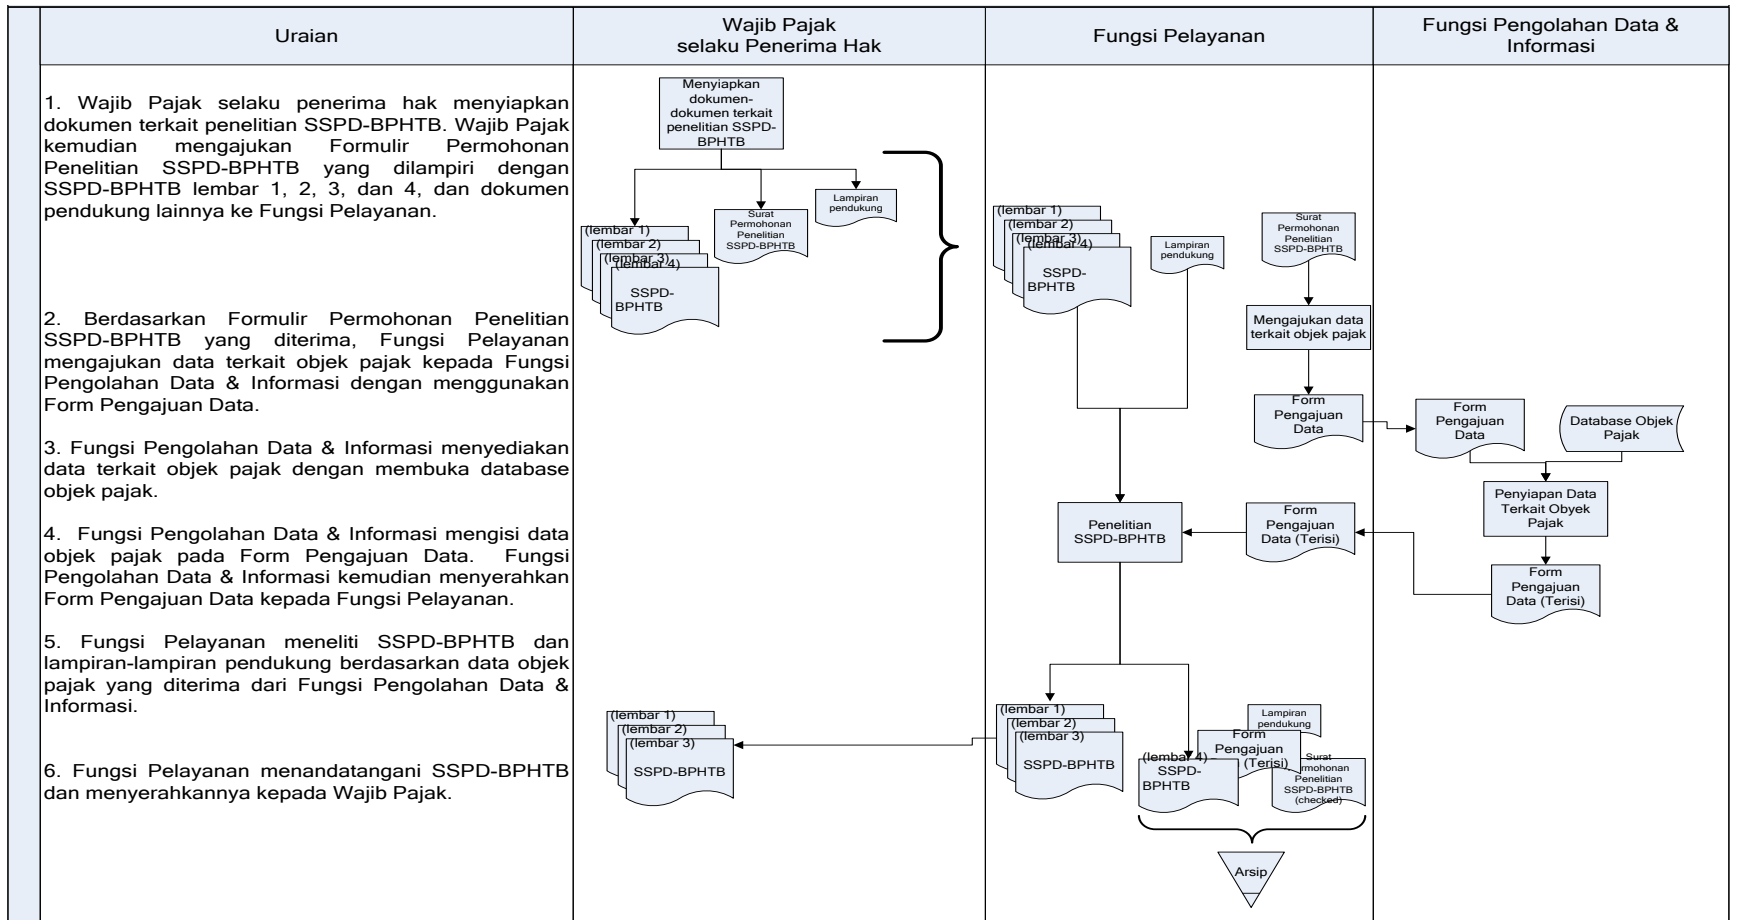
| Uraian | Wajib Pajak selaku Penerima Hak | Fungsi Pelayanan | Fungsi Pengolahan Data & Informasi |
|---|---|---|---|
| 1. Wajib Pajak selaku penerima hak menyiapkan dokumen terkait penelitian SSPD-BPHTB. Wajib Pajak kemudian mengajukan Formulir Permohonan Penelitian SSPD-BPHTB yang dilampiri dengan SSPD-BPHTB lembar 1, 2, 3, dan 4, dan dokumen pendukung lainnya ke Fungsi Pelayanan. | Menyiapkan dokumen-dokumen terkait penelitian SSPD-BPHTB; (lembar 1) (lembar 2) (lembar 3) (lembar 4) SSPD-BPHTB; Surat Permohonan Penelitian SSPD-BPHTB; Lampiran pendukung | (lembar 1) (lembar 2) (lembar 3) (lembar 4) SSPD-BPHTB; Lampiran pendukung; Surat Permohonan Penelitian SSPD-BPHTB | |
| 2. Berdasarkan Formulir Permohonan Penelitian SSPD-BPHTB yang diterima, Fungsi Pelayanan mengajukan data terkait objek pajak kepada Fungsi Pengolahan Data & Informasi dengan menggunakan Form Pengajuan Data. | | Mengajukan data terkait objek pajak; Form Pengajuan Data | |
| 3. Fungsi Pengolahan Data & Informasi menyediakan data terkait objek pajak dengan membuka database objek pajak. | | | Form Pengajuan Data; Database Objek Pajak; Penyiapan Data Terkait Obyek Pajak |
| 4. Fungsi Pengolahan Data & Informasi mengisi data objek pajak pada Form Pengajuan Data. Fungsi Pengolahan Data & Informasi kemudian menyerahkan Form Pengajuan Data kepada Fungsi Pelayanan. | | Form Pengajuan Data (Terisi) | Form Pengajuan Data (Terisi) |
| 5. Fungsi Pelayanan meneliti SSPD-BPHTB dan lampiran-lampiran pendukung berdasarkan data objek pajak yang diterima dari Fungsi Pengolahan Data & Informasi. | | Penelitian SSPD-BPHTB | |
| 6. Fungsi Pelayanan menandatangani SSPD-BPHTB dan menyerahkannya kepada Wajib Pajak. | (lembar 1) (lembar 2) (lembar 3) SSPD-BPHTB | (lembar 1) (lembar 2) (lembar 3) SSPD-BPHTB; (lembar 4) SSPD-BPHTB; Lampiran pendukung; Form Pengajuan (Terisi); Surat Permohonan Penelitian SSPD-BPHTB (checked); Arsip | |